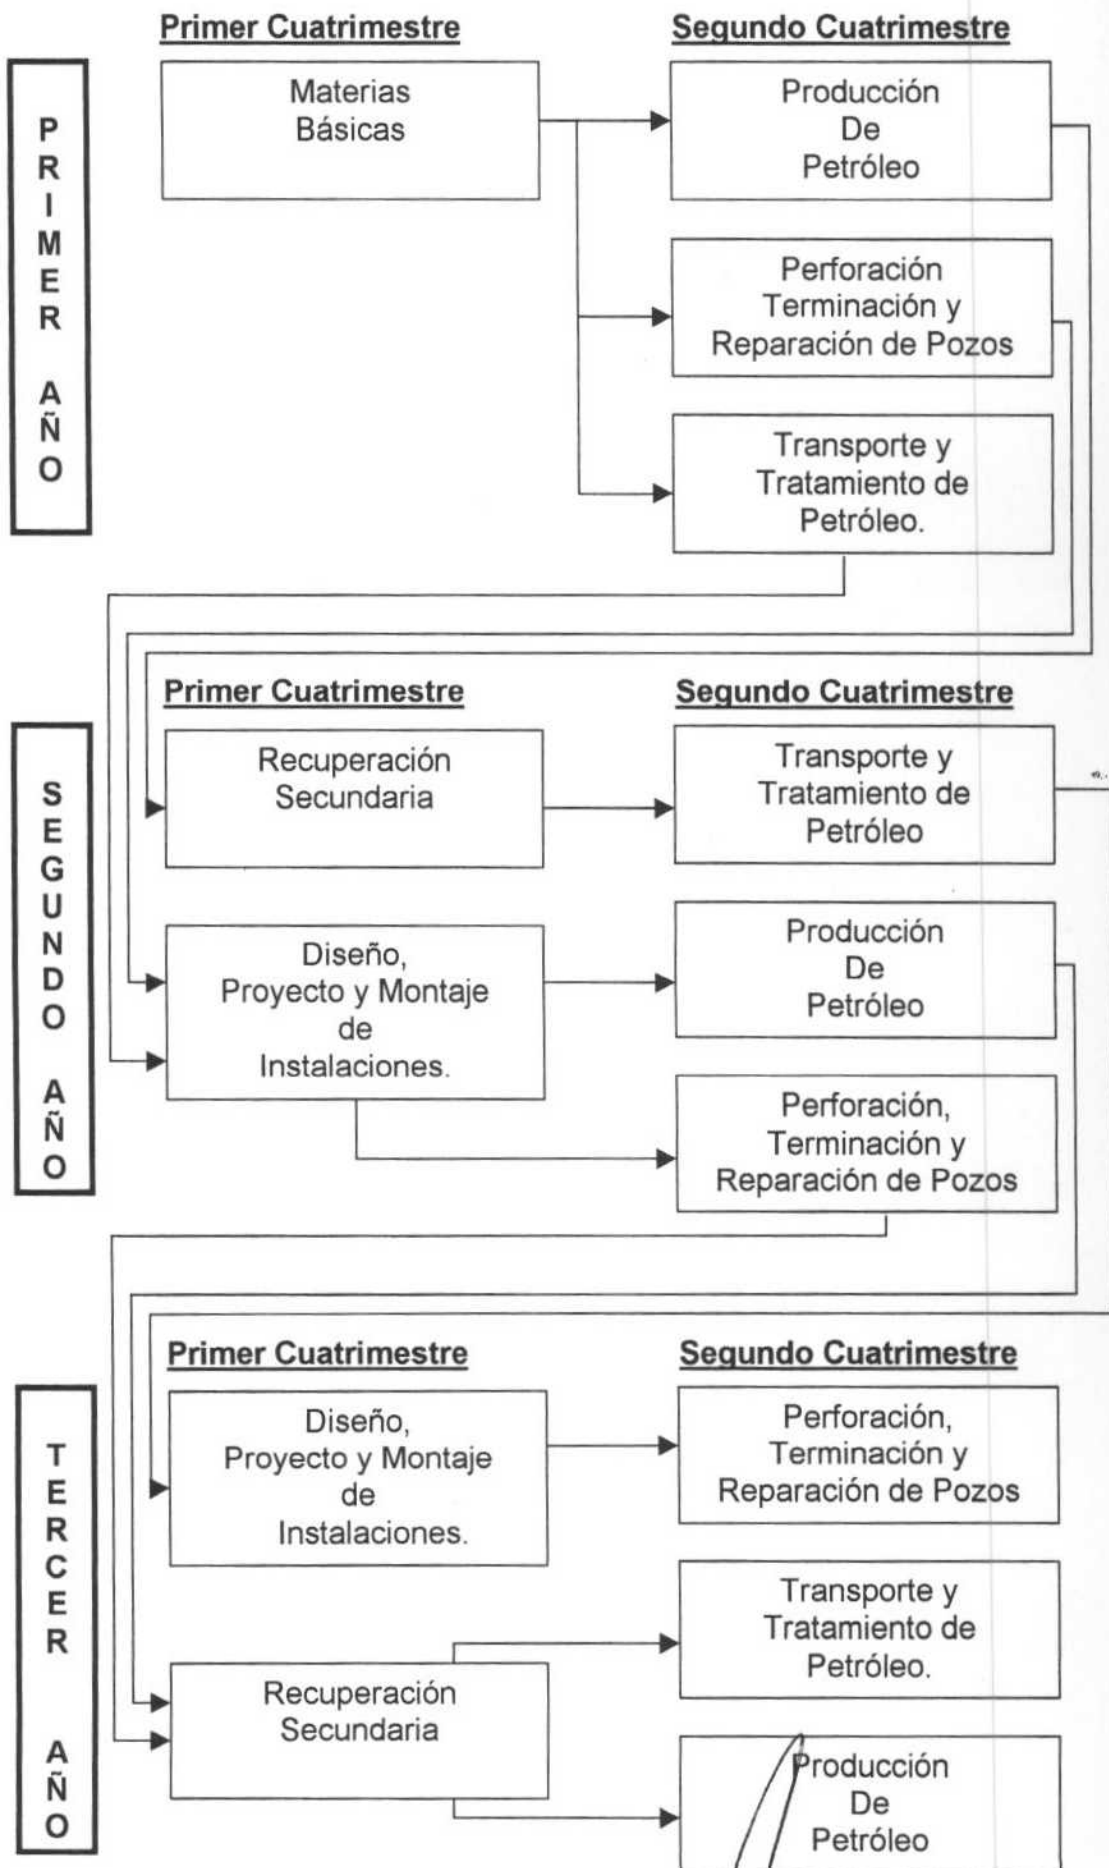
PRIMER AÑO

Primer Cuatrimestre

Materias Básicas

Segundo Cuatrimestre

Producción De Petróleo

Perforación Terminación y Reparación de Pozos

Transporte y Tratamiento de Petróleo.

SEGUNDO AÑO

Primer Cuatrimestre

Recuperación Secundaria

Diseño, Proyecto y Montaje de Instalaciones.

Segundo Cuatrimestre

Transporte y Tratamiento de Petróleo

Producción De Petróleo

Perforación, Terminación y Reparación de Pozos

TERCER AÑO

Primer Cuatrimestre

Diseño, Proyecto y Montaje de Instalaciones.

Recuperación Secundaria

Segundo Cuatrimestre

Perforación, Terminación y Reparación de Pozos

Transporte y Tratamiento de Petróleo.

Producción De Petróleo